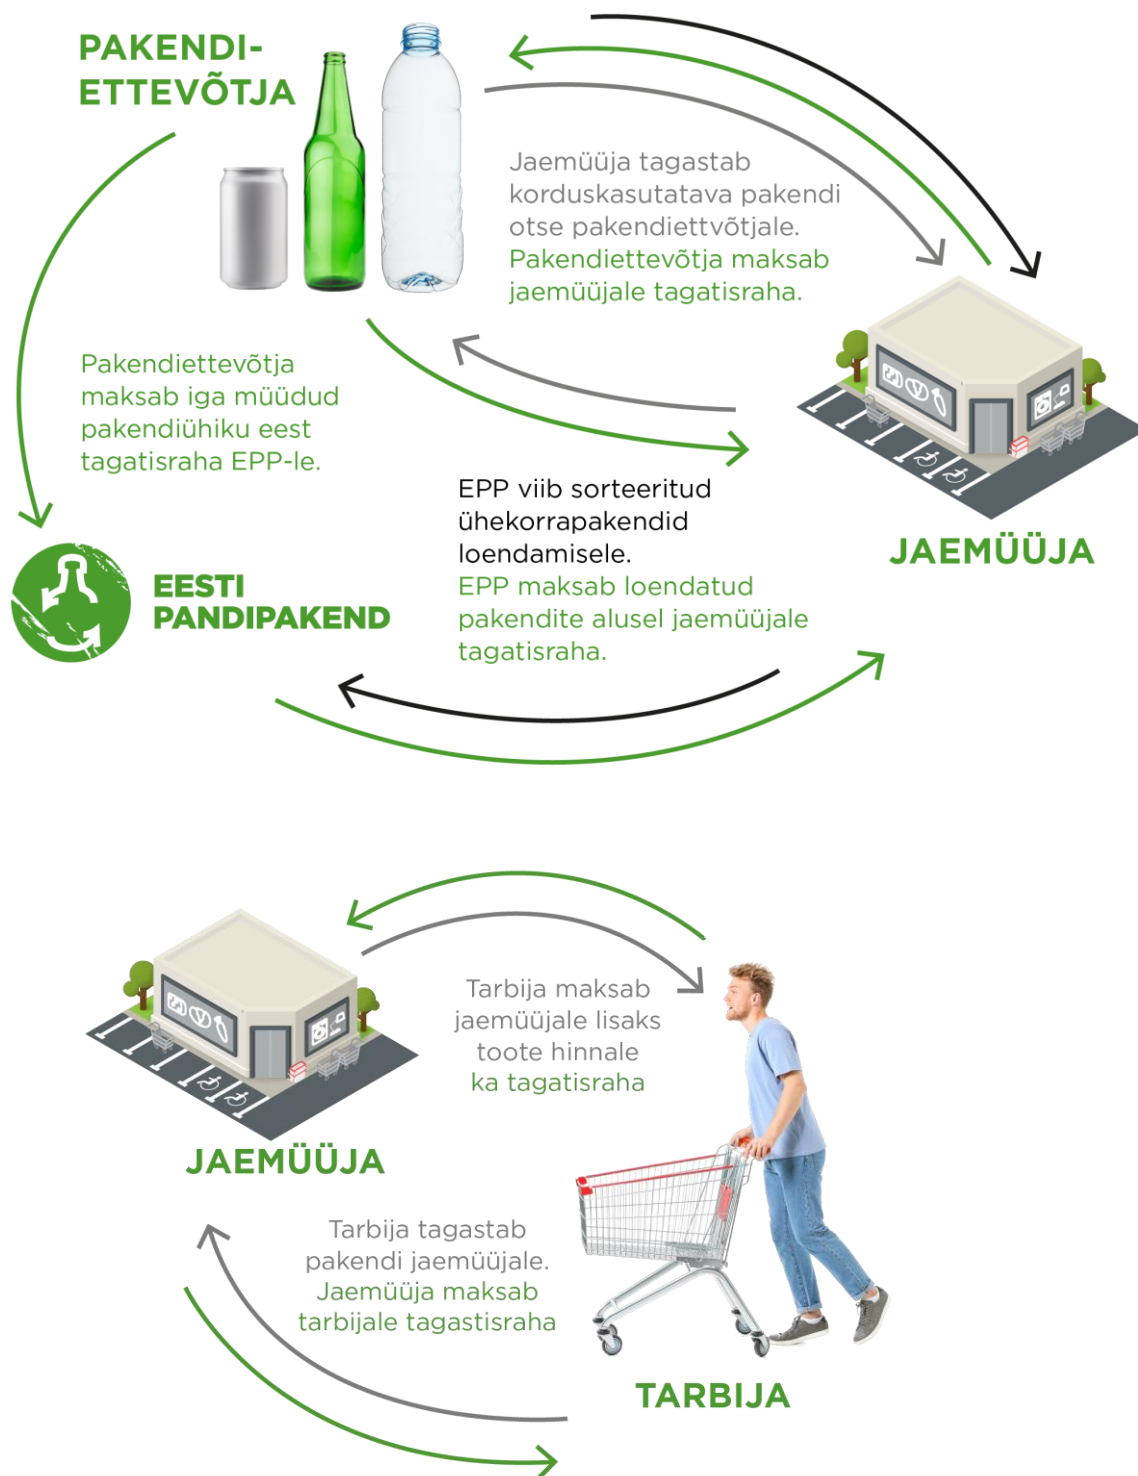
PAKENDI-
ETTEVÕTJA

Jaemüüja tagastab korduskasutatava pakendi otse pakendiettvõtjale.
Pakendiettevõtja maksab jaemüüjale tagatisraha.

Pakendiettevõtja maksab iga müüdud pakendiühiku eest tagatisraha EPP-le.

EPP viib sorteeritud ühekorrapakendid loendamisele.
EPP maksab loendatud pakendite alusel jaemüüjale tagatisraha.

EESTI
PANDIPAKEND

JAEMÜÜJA

Tarbija maksab jaemüüjale lisaks toote hinnale ka tagatisraha

JAEMÜÜJA

Tarbija tagastab pakendi jaemüüjale.
Jaemüüja maksab tarbijale tagastisraha

TARBIJA